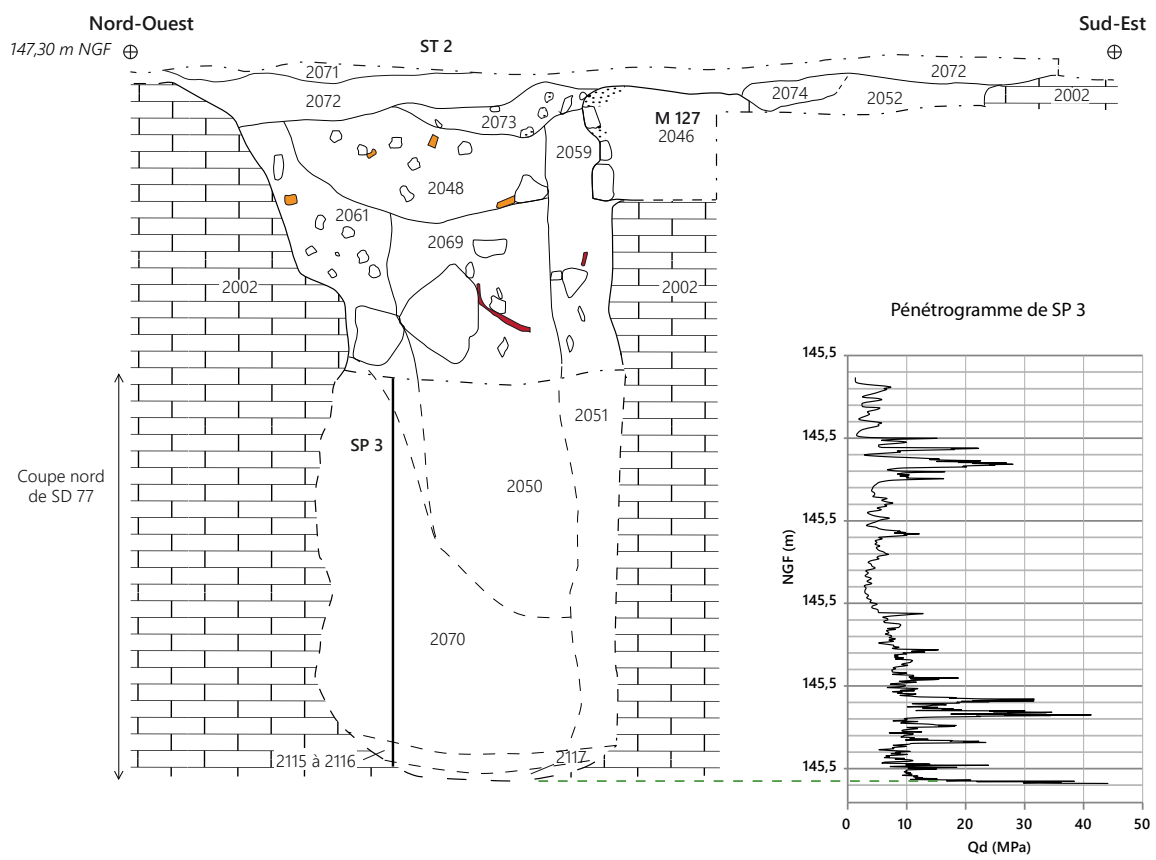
Nord-Ouest
147,30 m NGF

ST 2

Sud-Est

2071
2072
2072
2074
2052
2002
2073
M 127
2046
2059
2048
2061
2069
2002
2002
Coupe nord de SD 77
SP 3
2051
2050
2070
2115 à 2116
2117

Pénétrogramme de SP 3

145,5
145,5
145,5
145,5
145,5
145,5
NGF (m)
0
10
20
30
40
50
Qd (MPa)